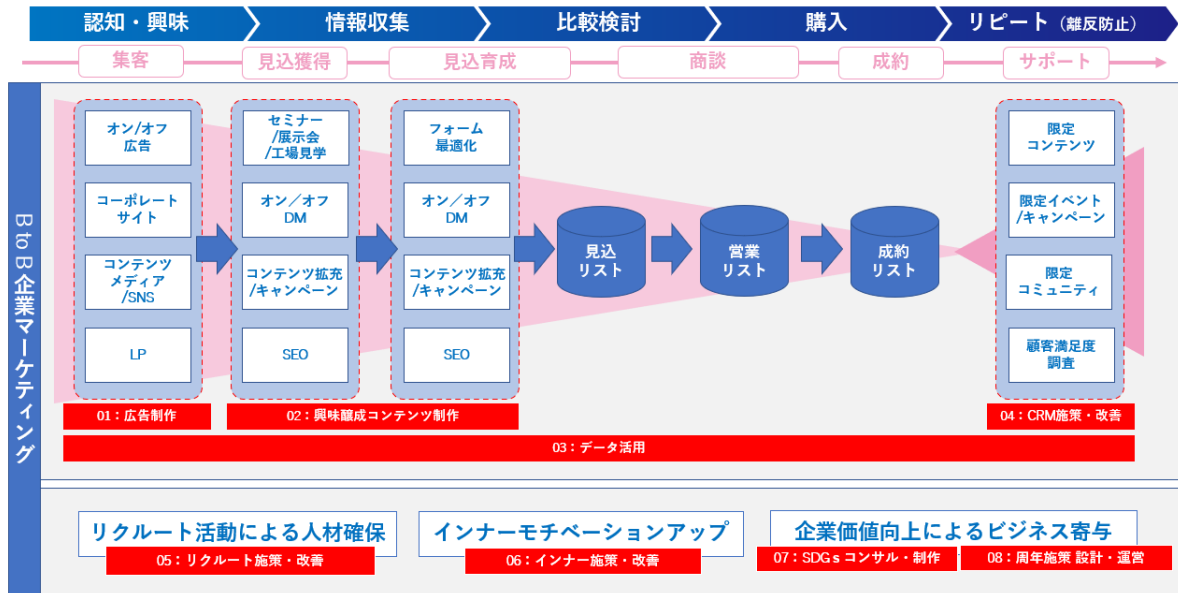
認知・興味
情報収集
比較検討
購入
リピート（離反防止）

集客
見込獲得
見込育成
商談
成約
サポート

BtoB企業マーケティング

オン/オフ広告
コーポレートサイト
コンテンツメディア/SNS
LP

セミナー/展示会/工場見学
オン／オフDM
コンテンツ拡充/キャンペーン
SEO

フォーム最適化
オン／オフDM
コンテンツ拡充/キャンペーン
SEO

見込リスト
営業リスト
成約リスト

限定コンテンツ
限定イベント/キャンペーン
限定コミュニティ
顧客満足度調査

01：広告制作
02：興味醸成コンテンツ制作
04：CRM施策・改善
03：データ活用

リクルート活動による人材確保
05：リクルート施策・改善
インナーモチベーションアップ
06：インナー施策・改善
企業価値向上によるビジネス寄与
07：SDGｓコンサル・制作
08：周年施策 設計・運営